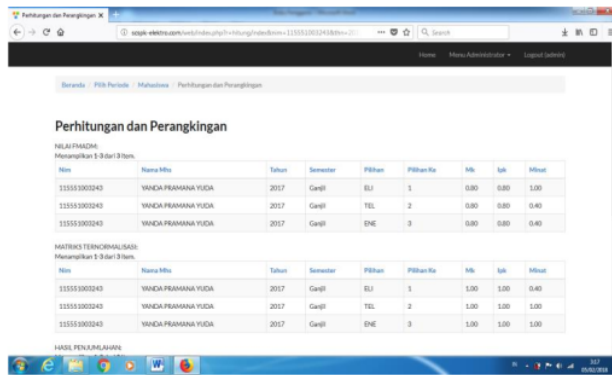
Perhitungan dan Perangkingan ×

scspk-elektro.com/web/index.php?r=hitung/index&nim=115551003243&thn=20

Search

Home Menu Administrator ▾ Logout (admin)

Beranda / Pilih Periode / Mahasiswa / Perhitungan dan Perangkingan

Perhitungan dan Perangkingan

NILAI FMADM:
Menampilkan 1-3 dari 3 item.

| Nim | Nama Mhs | Tahun | Semester | Pilihan | Pilihan Ke | Mk | Ipk | Minat |
|---|---|---|---|---|---|---|---|---|
| 115551003243 | YANDA PRAMANA YUDA | 2017 | Ganjil | ELI | 1 | 0.80 | 0.80 | 1.00 |
| 115551003243 | YANDA PRAMANA YUDA | 2017 | Ganjil | TEL | 2 | 0.80 | 0.80 | 0.40 |
| 115551003243 | YANDA PRAMANA YUDA | 2017 | Ganjil | ENE | 3 | 0.80 | 0.80 | 0.40 |

MATRIKS TERNORMALISASI:
Menampilkan 1-3 dari 3 item.

| Nim | Nama Mhs | Tahun | Semester | Pilihan | Pilihan Ke | Mk | Ipk | Minat |
|---|---|---|---|---|---|---|---|---|
| 115551003243 | YANDA PRAMANA YUDA | 2017 | Ganjil | ELI | 1 | 1.00 | 1.00 | 0.40 |
| 115551003243 | YANDA PRAMANA YUDA | 2017 | Ganjil | TEL | 2 | 1.00 | 1.00 | 0.40 |
| 115551003243 | YANDA PRAMANA YUDA | 2017 | Ganjil | ENE | 3 | 1.00 | 1.00 | 1.00 |

HASIL PENJUMLAHAN:

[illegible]